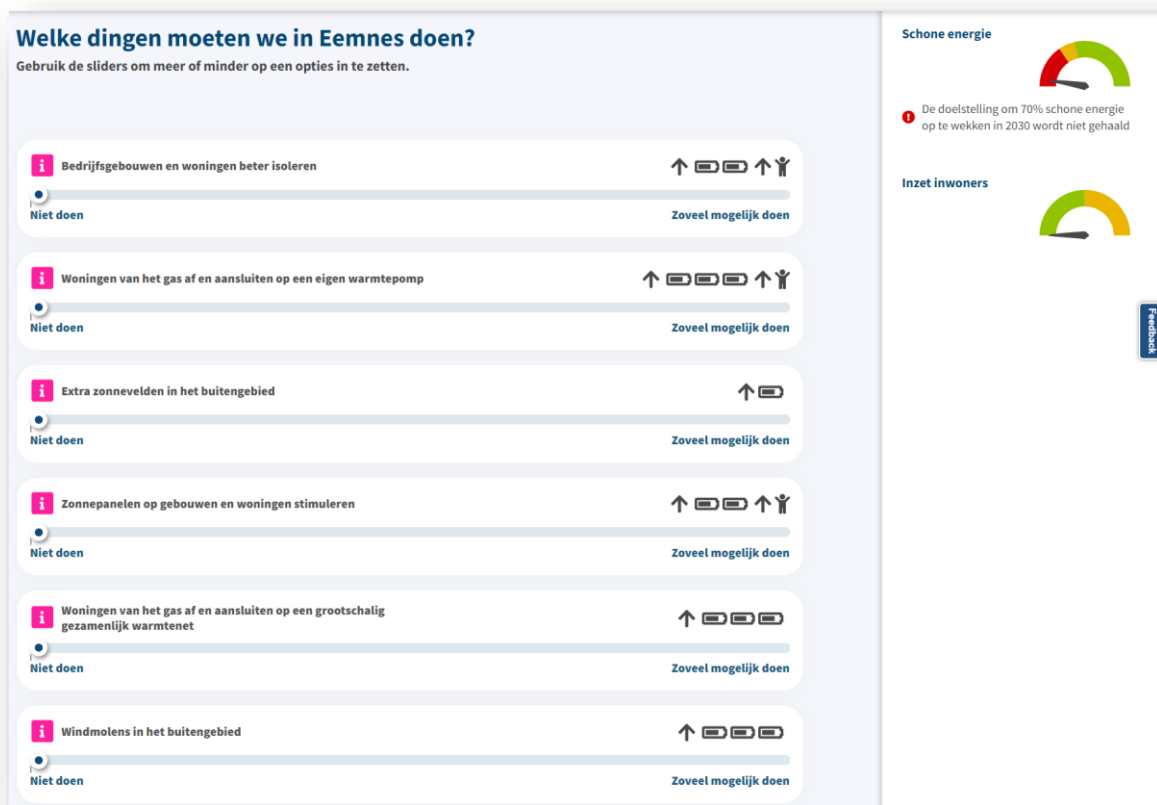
Welke dingen moeten we in Eemnes doen?
Gebruik de sliders om meer of minder op een opties in te zetten.

i Bedrijfsgebouwen en woningen beter isoleren
Niet doen
Zoveel mogelijk doen

i Woningen van het gas af en aansluiten op een eigen warmtepomp
Niet doen
Zoveel mogelijk doen

i Extra zonnevelden in het buitengebied
Niet doen
Zoveel mogelijk doen

i Zonnepanelen op gebouwen en woningen stimuleren
Niet doen
Zoveel mogelijk doen

i Woningen van het gas af en aansluiten op een grootschalig gezamenlijk warmtenet
Niet doen
Zoveel mogelijk doen

i Windmolens in het buitengebied
Niet doen
Zoveel mogelijk doen

Schone energie

De doelstelling om 70% schone energie op te wekken in 2030 wordt niet gehaald

Inzet inwoners

Feedback